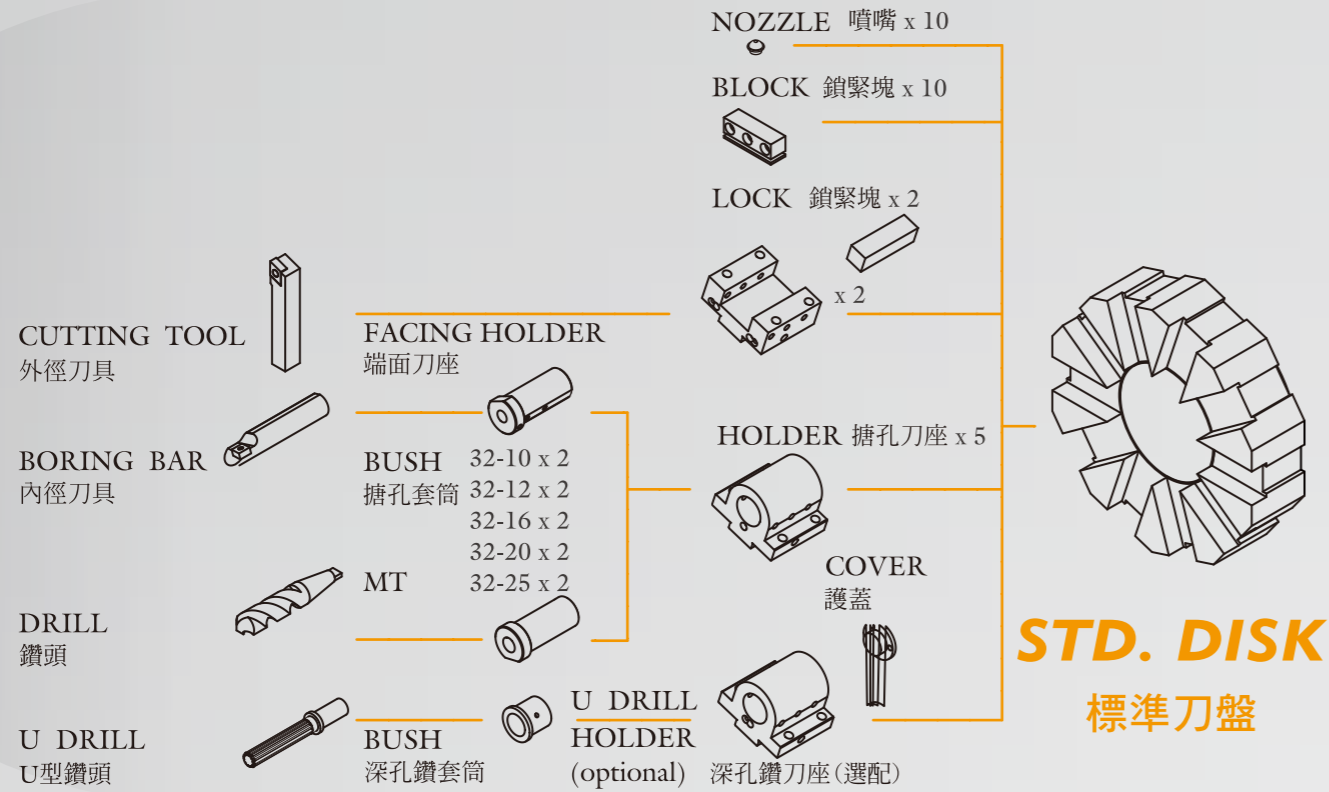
NOZZLE 噴嘴 x 10

BLOCK 鎖緊塊 x 10

LOCK 鎖緊塊 x 2

x 2

CUTTING TOOL
外徑刀具

FACING HOLDER
端面刀座

BORING BAR
內徑刀具

BUSH
搪孔套筒

32-10 x 2
32-12 x 2
32-16 x 2
32-20 x 2
32-25 x 2

HOLDER 搪孔刀座 x 5

MT

DRILL
鑽頭

COVER
護蓋

STD. DISK
標準刀盤

U DRILL
U型鑽頭

BUSH
深孔鑽套筒

U DRILL
HOLDER
(optional)

深孔鑽刀座(選配)